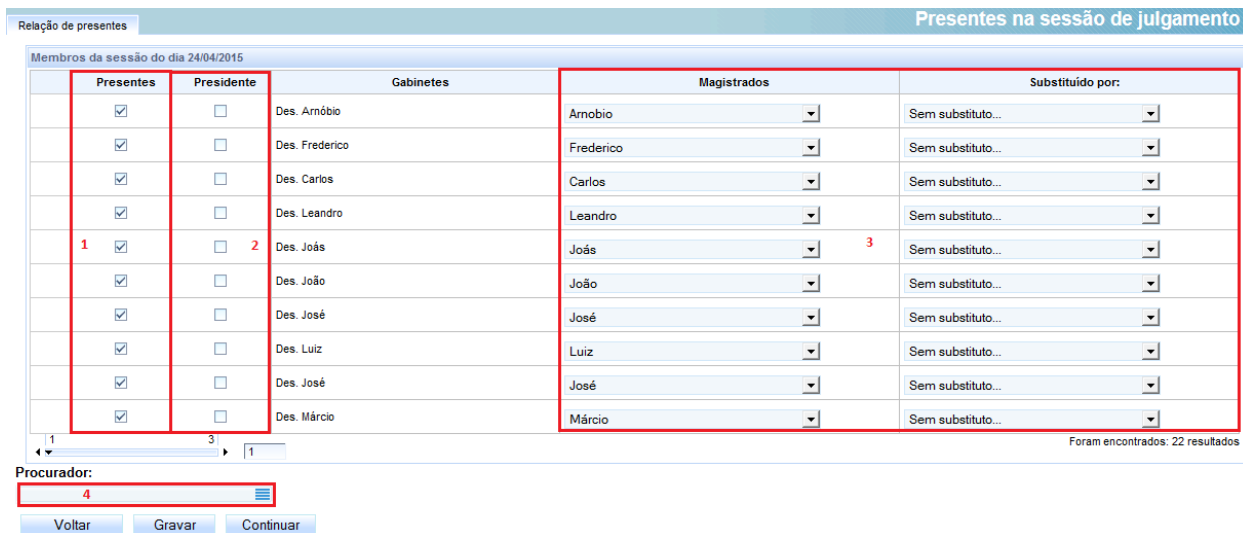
Relação de presentes

Presentes na sessão de julgamento

Membros da sessão do dia 24/04/2015

| Presentes | Presidente | Gabinetes | Magistrados | Substituído por: |
|---|---|---|---|---|
| ☑ | ☐ | Des. Arnóbio | Arnobio | Sem substituto... |
| ☑ | ☐ | Des. Frederico | Frederico | Sem substituto... |
| ☑ | ☐ | Des. Carlos | Carlos | Sem substituto... |
| ☑ | ☐ | Des. Leandro | Leandro | Sem substituto... |
| 1 ☑ | ☐ 2 | Des. Joás | Joás | 3 Sem substituto... |
| ☑ | ☐ | Des. João | João | Sem substituto... |
| ☑ | ☐ | Des. José | José | Sem substituto... |
| ☑ | ☐ | Des. Luiz | Luiz | Sem substituto... |
| ☑ | ☐ | Des. José | José | Sem substituto... |
| ☑ | ☐ | Des. Márcio | Márcio | Sem substituto... |

1 3 1

Foram encontrados: 22 resultados

Procurador:

4

Voltar Gravar Continuar